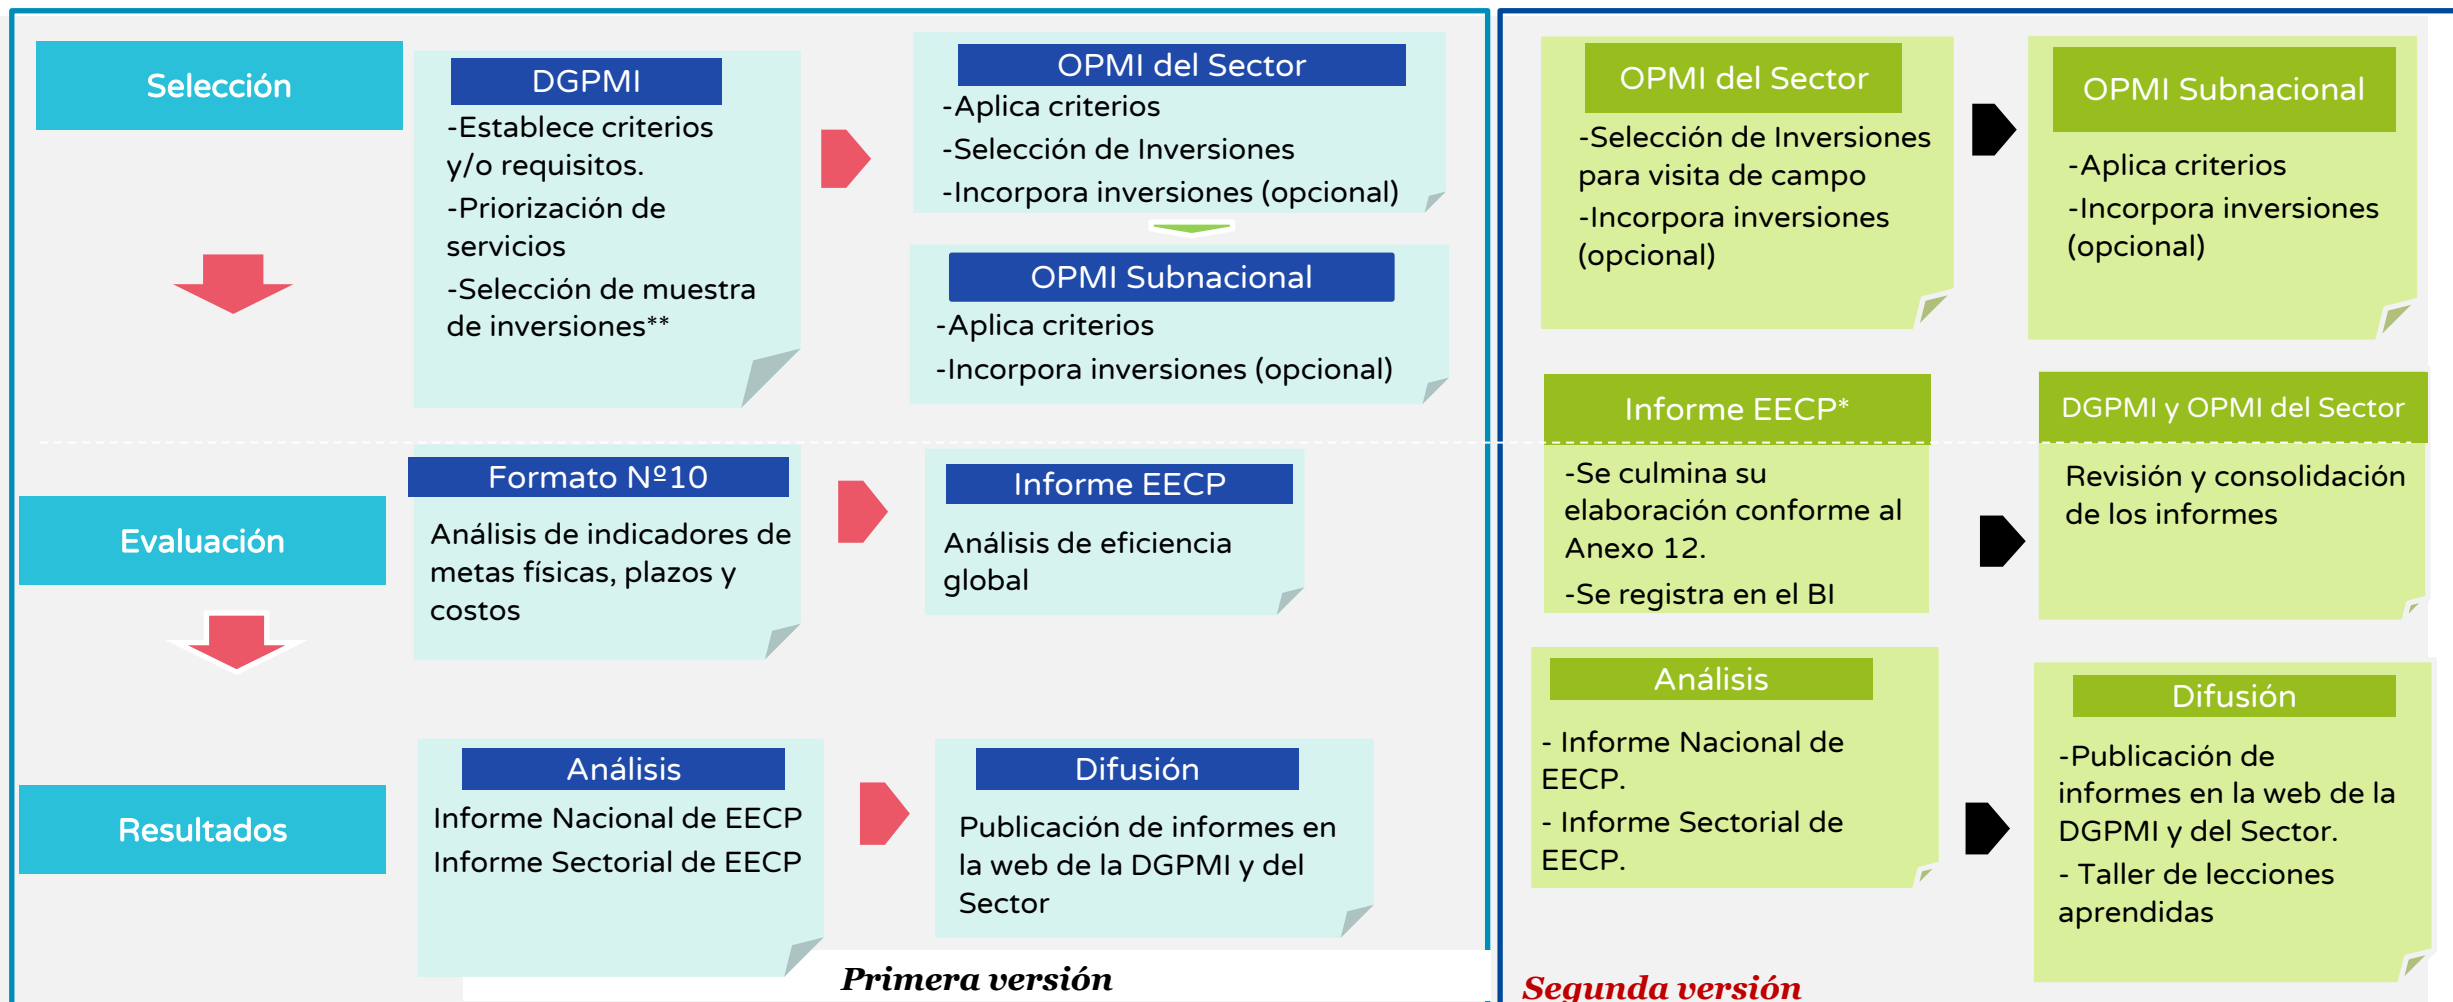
Selección

DGPMI
-Establece criterios y/o requisitos.
-Priorización de servicios
-Selección de muestra de inversiones**

OPMI del Sector
-Aplica criterios
-Selección de Inversiones
-Incorpora inversiones (opcional)

OPMI Subnacional
-Aplica criterios
-Incorpora inversiones (opcional)

Evaluación

Formato Nº10
Análisis de indicadores de metas físicas, plazos y costos

Informe EECP
Análisis de eficiencia global

Resultados

Análisis
Informe Nacional de EECP
Informe Sectorial de EECP

Difusión
Publicación de informes en la web de la DGPMI y del Sector

Primera versión

OPMI del Sector
-Selección de Inversiones para visita de campo
-Incorpora inversiones (opcional)

OPMI Subnacional
-Aplica criterios
-Incorpora inversiones (opcional)

Informe EECP*
-Se culmina su elaboración conforme al Anexo 12.
-Se registra en el BI

DGPMI y OPMI del Sector
Revisión y consolidación de los informes

Análisis
- Informe Nacional de EECP.
- Informe Sectorial de EECP.

Difusión
-Publicación de informes en la web de la DGPMI y del Sector.
- Taller de lecciones aprendidas

Segunda versión